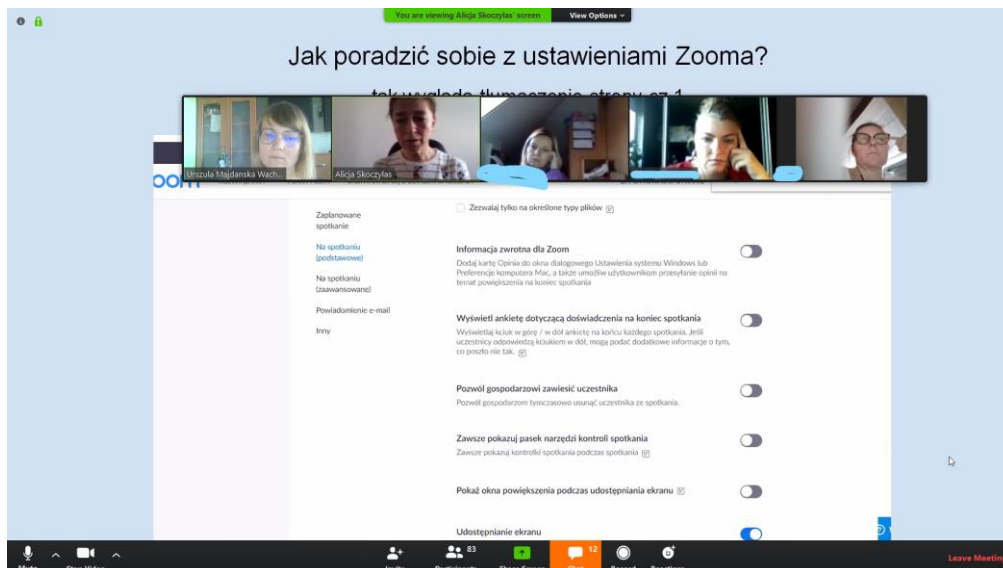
You are viewing Alicja Skoczylas' screen View Options

Jak poradzić sobie z ustawieniami Zooma?

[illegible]

Urszula Majdanska Wach... Alicja Skoczylas

Zaplanowane spotkanie

Na spotkaniu (podstawowe)

Na spotkaniu (zaawansowane)

Powiadomienie e-mail

Inny

Zezwalaj tylko na określone typy plików

Informacja zwrotna dla Zoom
Dodaj kartę Opinia do okna dialogowego Ustawienia systemu Windows lub Preferencje komputera Mac, a także umożliw użytkownikom przesyłanie opinii na temat powiększenia na koniec spotkania

Wyświetl ankietę dotyczącą doświadczenia na koniec spotkania
Wyświetlaj kciuk w górę / w dół ankietę na końcu każdego spotkania. Jeśli uczestnicy odpowiedzą kciukiem w dół, mogą podać dodatkowe informacje o tym, co poszło nie tak.

Pozwól gospodarzowi zawiesić uczestnika
Pozwól gospodarzom tymczasowo usunąć uczestnika ze spotkania.

Zawsze pokazuj pasek narzędzi kontroli spotkania
Zawsze pokazuj kontrolki spotkania podczas spotkania

Pokaż okna powiększenia podczas udostępniania ekranu

Udostępnianie ekranu

83 12

Leave Meetin